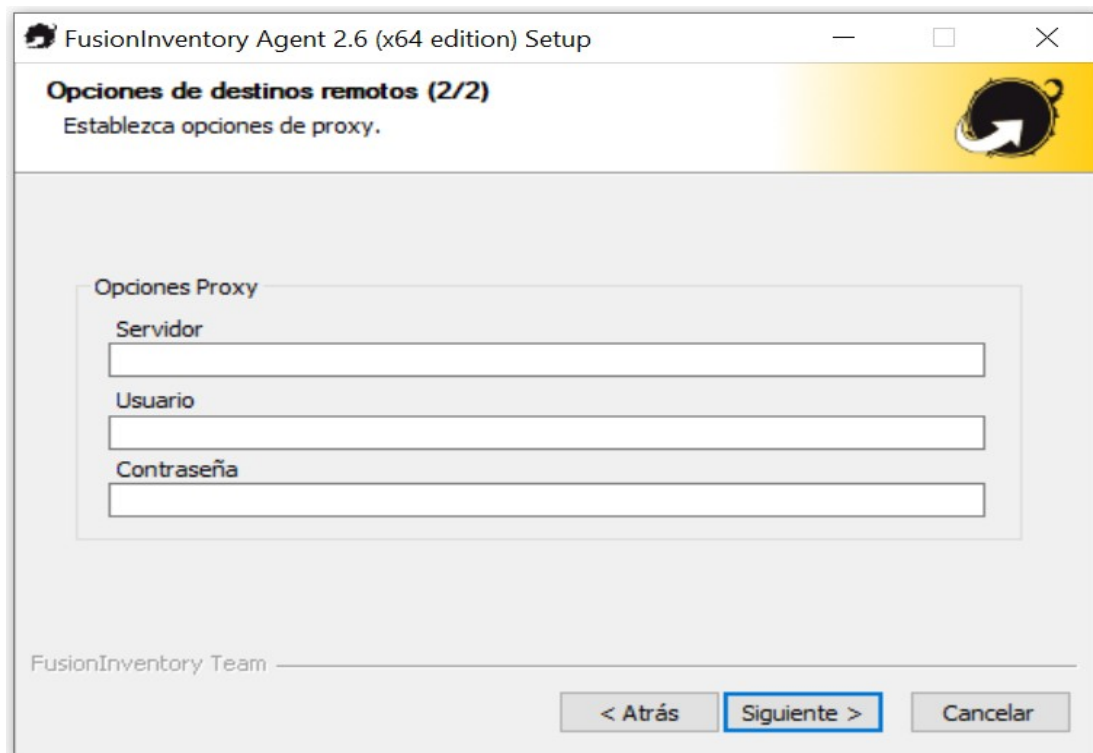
FusionInventory Agent 2.6 (x64 edition) Setup

Opciones de destinos remotos (2/2)
Establezca opciones de proxy.

Opciones Proxy
Servidor
Usuario
Contraseña

FusionInventory Team

< Atrás
Siguiente >
Cancelar